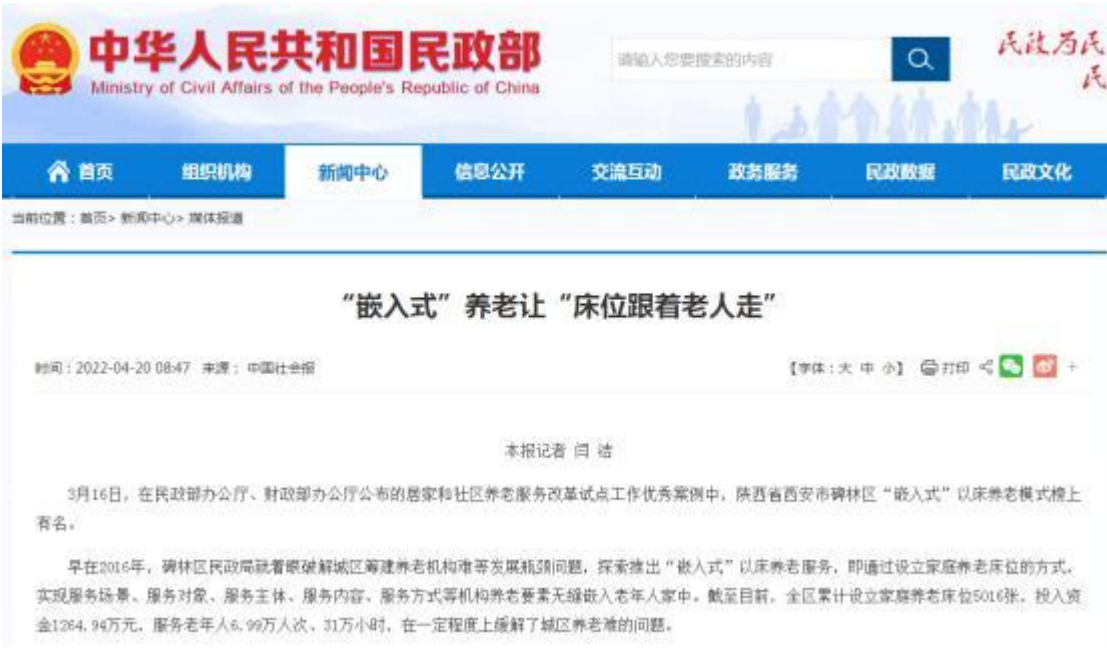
中华人民共和国民政部
Ministry of Civil Affairs of the People's Republic of China

请输入您要搜索的内容

民政为民 民

首页 组织机构 新闻中心 信息公开 交流互动 政务服务 民政数据 民政文化

当前位置：首页> 新闻中心> 媒体报道

“嵌入式”养老让“床位跟着老人走”

时间：2022-04-20 08:47 来源：中国社会报

【字体：大 中 小】 打印 +

本报记者 闫 洁

3月16日，在民政部办公厅、财政部办公厅公布的居家和社区养老服务改革试点工作优秀案例中，陕西省西安市碑林区“嵌入式”以床养老模式榜上有名。

早在2016年，碑林区民政局就着眼破解城区筹建养老机构难等发展瓶颈问题，探索推出“嵌入式”以床养老服务，即通过设立家庭养老床位的方式，实现服务场景、服务对象、服务主体、服务内容、服务方式等机构养老要素无缝嵌入老年人家中。截至目前，全区累计设立家庭养老床位5016张，投入资金1264.94万元，服务老年人6.99万人次、31万小时，在一定程度上缓解了城区养老难的问题。